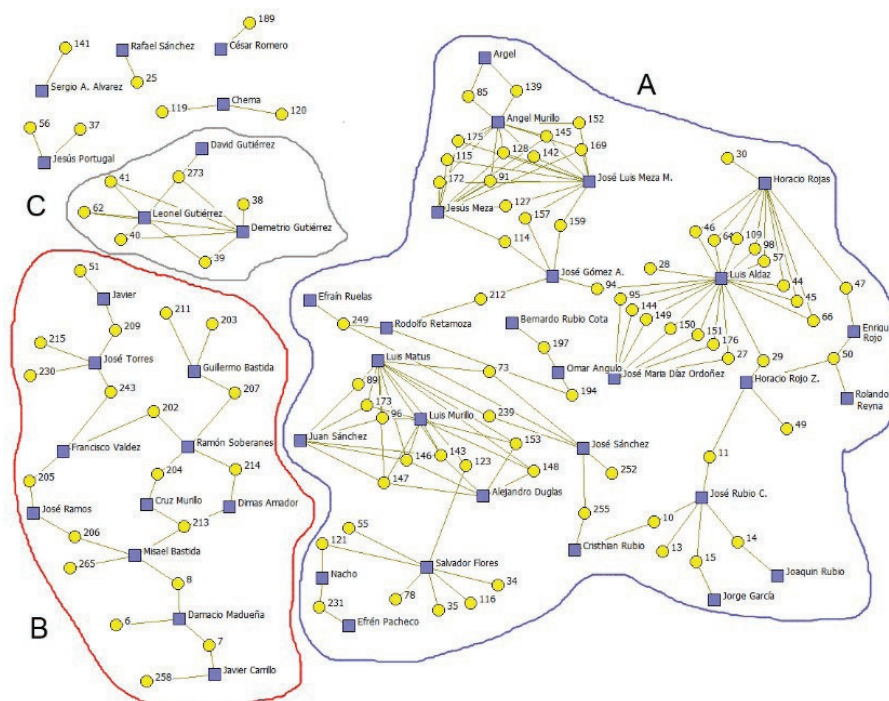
189
141
Rafael Sánchez
César Romero
25
Sergio A. Alvarez
119
Chema
120
56
37
Jesús Portugal
David Gutiérrez
273
41
38
C
62
Leonel Gutiérrez
Demetrio Gutiérrez
40
39

Argel
85
139
A
Angel Murillo
152
175
145
128
142
169
115
172
91
José Luis Meza M.
127
Jesús Meza
157
159
114
30
Horacio Rojas
46
64
109
98
57
José Gómez A.
28
Luis Aldaz
44
94
212
45
47
95
144
149
66
150
151
176
27
Efraín Ruelas
249
Rodolfo Retamoza
Bernardo Rubio Cota
197
Omar Angulo
José María Díaz Ordoñez
194
Enrique Rojo
29
50
Horacio Rojo Z.
Rolando Reyna
49
Luis Matus
73
89
173
96
Luis Murillo
239
Juan Sánchez
146
143
153
José Sánchez
147
123
148
252
Alejandro Duglas
11
José Rubio C.
255
10
Cristhian Rubio
13
14
15
Joaquin Rubio
Jorge García
55
121
Salvador Flores
Nacho
34
78
35
116
231
Efrén Pacheco

51
Javier
215
209
211
203
José Torres
230
Guillermo Bastida
243
207
202
Francisco Valdez
Ramón Soberanes
205
204
214
Cruz Murillo
Dimas Amador
José Ramos
213
206
Misael Bastida
265
8
B
6
Damacio Madueña
7
258
Javier Carrillo